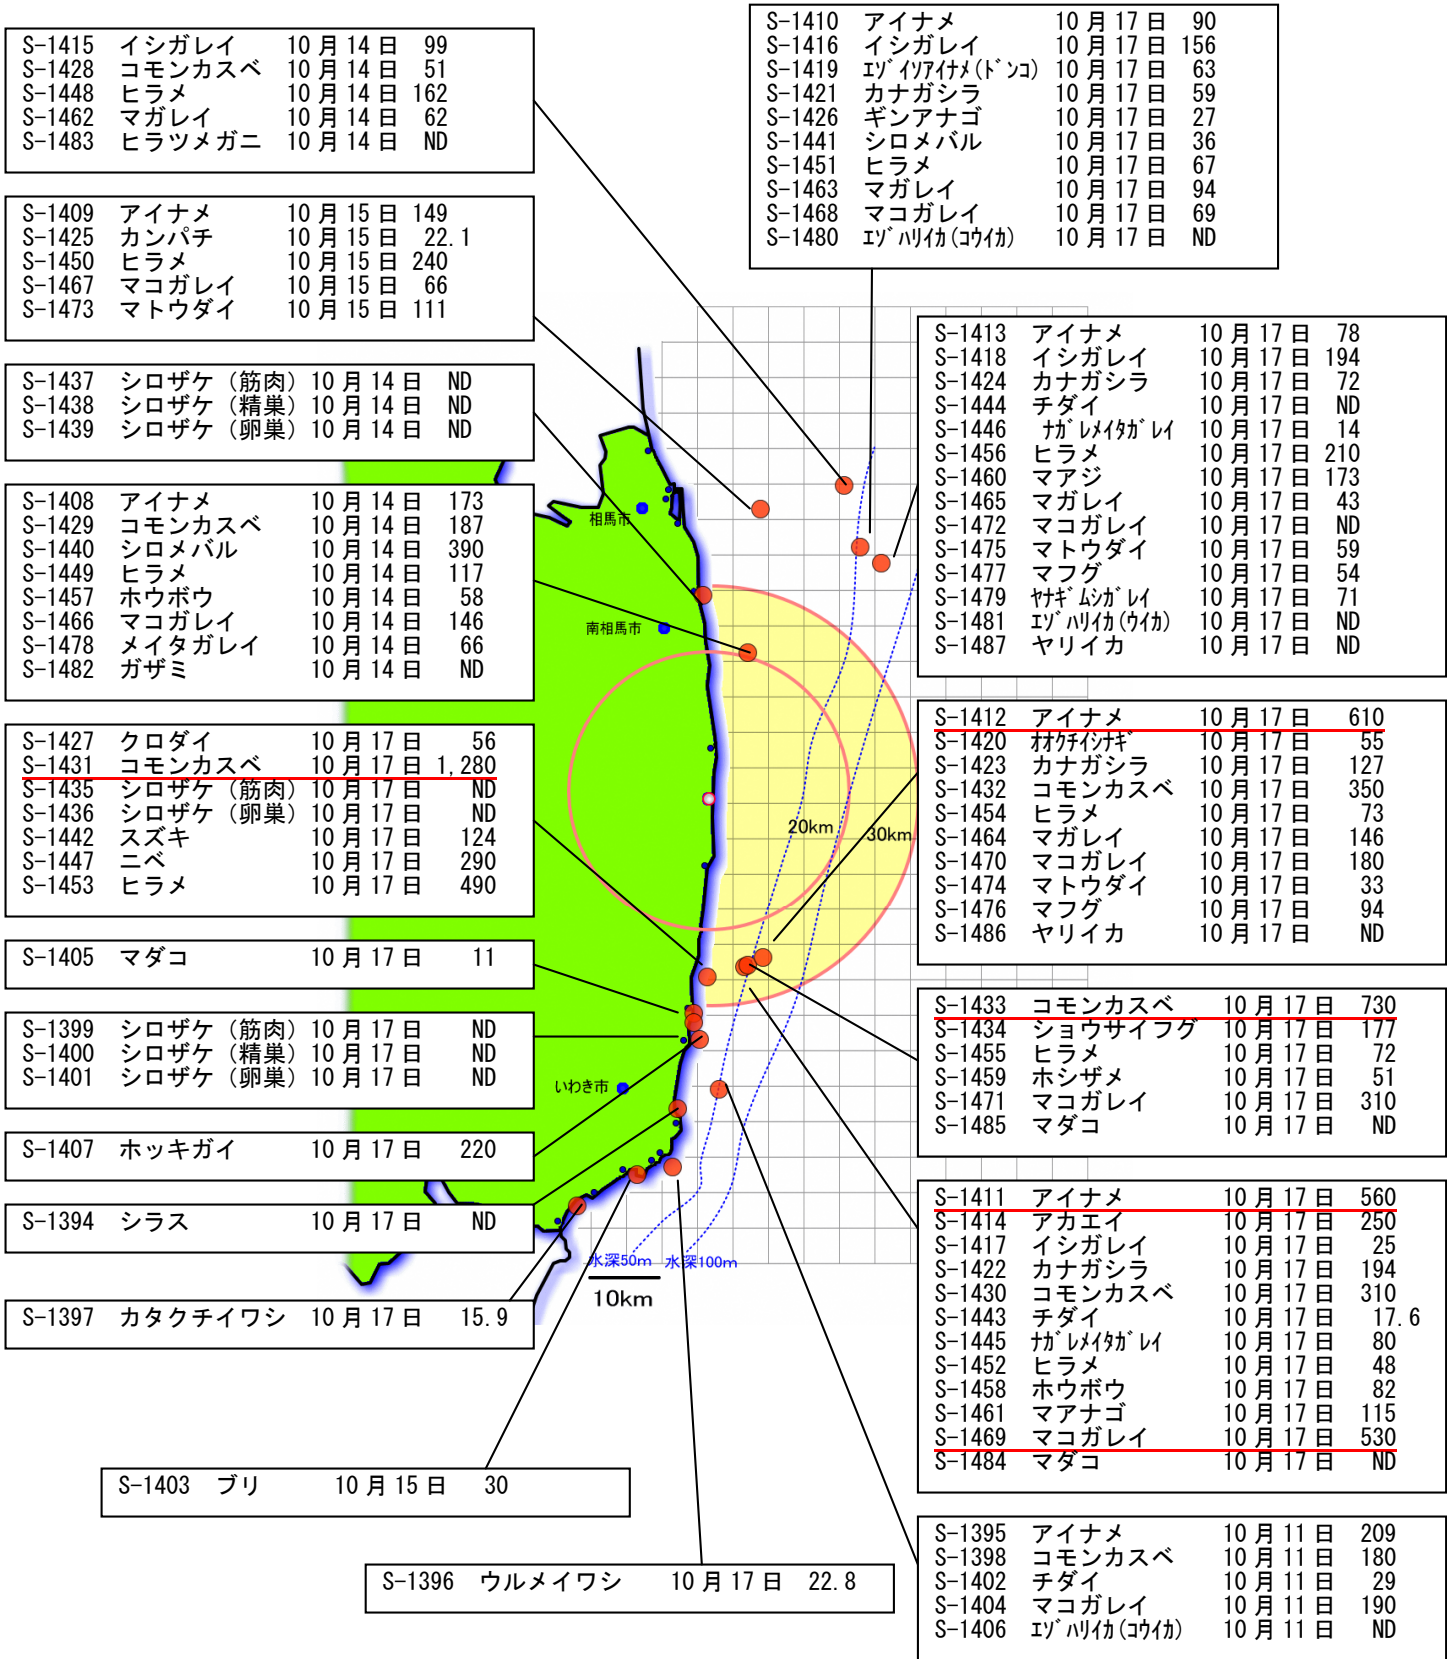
S-1415 イシガレイ 10月14日 99
S-1428 コモンカスベ 10月14日 51
S-1448 ヒラメ 10月14日 162
S-1462 マガレイ 10月14日 62
S-1483 ヒラツメガニ 10月14日 ND

S-1409 アイナメ 10月15日 149
S-1425 カンパチ 10月15日 22.1
S-1450 ヒラメ 10月15日 240
S-1467 マコガレイ 10月15日 66
S-1473 マトウダイ 10月15日 111

S-1437 シロザケ（筋肉）10月14日 ND
S-1438 シロザケ（精巣）10月14日 ND
S-1439 シロザケ（卵巣）10月14日 ND

S-1408 アイナメ 10月14日 173
S-1429 コモンカスベ 10月14日 187
S-1440 シロメバル 10月14日 390
S-1449 ヒラメ 10月14日 117
S-1457 ホウボウ 10月14日 58
S-1466 マコガレイ 10月14日 146
S-1478 メイタガレイ 10月14日 66
S-1482 ガザミ 10月14日 ND

S-1427 クロダイ 10月17日 56
S-1431 コモンカスベ 10月17日 1,280
S-1435 シロザケ（筋肉）10月17日 ND
S-1436 シロザケ（卵巣）10月17日 ND
S-1442 スズキ 10月17日 124
S-1447 ニベ 10月17日 290
S-1453 ヒラメ 10月17日 490

S-1405 マダコ 10月17日 11

S-1399 シロザケ（筋肉）10月17日 ND
S-1400 シロザケ（精巣）10月17日 ND
S-1401 シロザケ（卵巣）10月17日 ND

S-1407 ホッキガイ 10月17日 220

S-1394 シラス 10月17日 ND

S-1397 カタクチイワシ 10月17日 15.9

S-1403 ブリ 10月15日 30

S-1396 ウルメイワシ 10月17日 22.8

S-1410 アイナメ 10月17日 90
S-1416 イシガレイ 10月17日 156
S-1419 ｴｿﾞｲｿｱｲﾅﾒ(ﾄﾞﾝｺ) 10月17日 63
S-1421 カナガシラ 10月17日 59
S-1426 ギンアナゴ 10月17日 27
S-1441 シロメバル 10月17日 36
S-1451 ヒラメ 10月17日 67
S-1463 マガレイ 10月17日 94
S-1468 マコガレイ 10月17日 69
S-1480 ｴｿﾞﾊﾘｲｶ(ｺｳｲｶ) 10月17日 ND

S-1413 アイナメ 10月17日 78
S-1418 イシガレイ 10月17日 194
S-1424 カナガシラ 10月17日 72
S-1444 チダイ 10月17日 ND
S-1446 ﾅｶﾞﾚﾒｲﾀｶﾞﾚｲ 10月17日 14
S-1456 ヒラメ 10月17日 210
S-1460 マアジ 10月17日 173
S-1465 マガレイ 10月17日 43
S-1472 マコガレイ 10月17日 ND
S-1475 マトウダイ 10月17日 59
S-1477 マフグ 10月17日 54
S-1479 ﾔﾅｷﾞﾑｼｶﾞﾚｲ 10月17日 71
S-1481 ｴｿﾞﾊﾘｲｶ(ｳｲｶ) 10月17日 ND
S-1487 ヤリイカ 10月17日 ND

S-1412 アイナメ 10月17日 610
S-1420 ｵｵｸﾁｲｼﾅｷﾞ 10月17日 55
S-1423 カナガシラ 10月17日 127
S-1432 コモンカスベ 10月17日 350
S-1454 ヒラメ 10月17日 73
S-1464 マガレイ 10月17日 146
S-1470 マコガレイ 10月17日 180
S-1474 マトウダイ 10月17日 33
S-1476 マフグ 10月17日 94
S-1486 ヤリイカ 10月17日 ND

S-1433 コモンカスベ 10月17日 730
S-1434 ショウサイフグ 10月17日 177
S-1455 ヒラメ 10月17日 72
S-1459 ホシザメ 10月17日 51
S-1471 マコガレイ 10月17日 310
S-1485 マダコ 10月17日 ND

S-1411 アイナメ 10月17日 560
S-1414 アカエイ 10月17日 250
S-1417 イシガレイ 10月17日 25
S-1422 カナガシラ 10月17日 194
S-1430 コモンカスベ 10月17日 310
S-1443 チダイ 10月17日 17.6
S-1445 ﾅｶﾞﾚﾒｲﾀｶﾞﾚｲ 10月17日 80
S-1452 ヒラメ 10月17日 48
S-1458 ホウボウ 10月17日 82
S-1461 マアナゴ 10月17日 115
S-1469 マコガレイ 10月17日 530
S-1484 マダコ 10月17日 ND

S-1395 アイナメ 10月11日 209
S-1398 コモンカスベ 10月11日 180
S-1402 チダイ 10月11日 29
S-1404 マコガレイ 10月11日 190
S-1406 ｴｿﾞﾊﾘｲｶ(ｺｳｲｶ) 10月11日 ND

相馬市
南相馬市
いわき市
20km
30km
水深50m
水深100m
10km